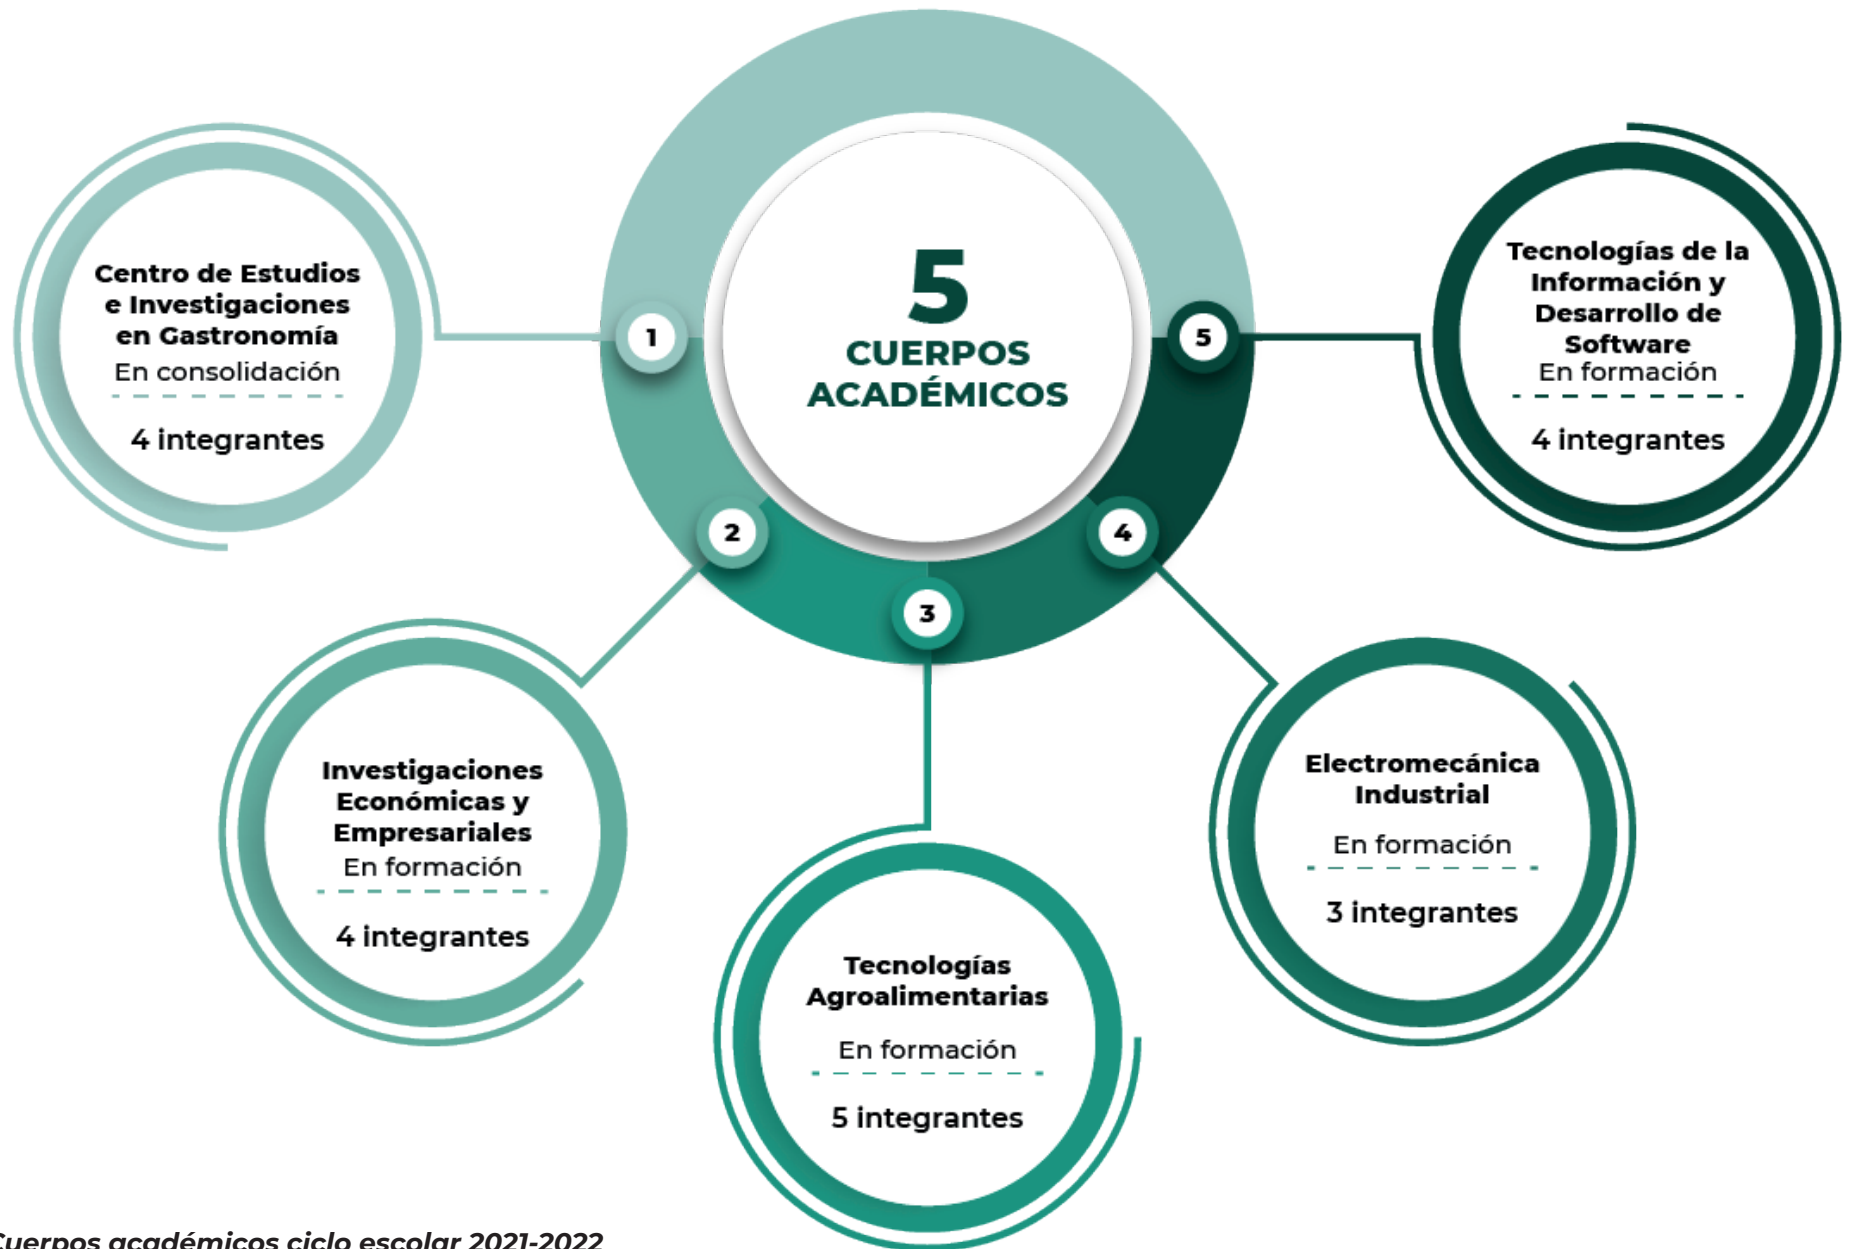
5
CUERPOS ACADÉMICOS

1
Centro de Estudios e Investigaciones en Gastronomía
En consolidación
4 integrantes

2
Investigaciones Económicas y Empresariales
En formación
4 integrantes

3
Tecnologías Agroalimentarias
En formación
5 integrantes

4
Electromecánica Industrial
En formación
3 integrantes

5
Tecnologías de la Información y Desarrollo de Software
En formación
4 integrantes

Cuerpos académicos ciclo escolar 2021-2022